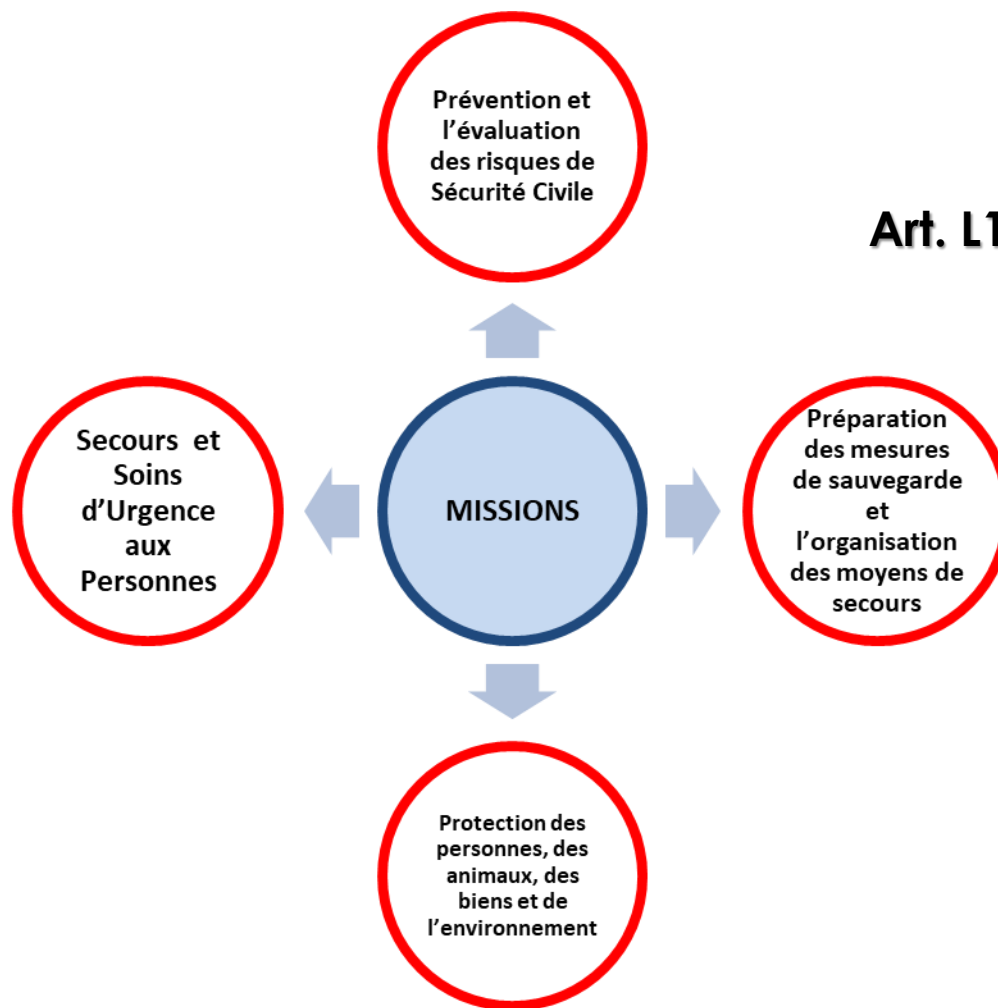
Art. L1

Prévention et l'évaluation des risques de Sécurité Civile

Secours et Soins d'Urgence aux Personnes

MISSIONS

Préparation des mesures de sauvegarde et l'organisation des moyens de secours

Protection des personnes, des animaux, des biens et de l'environnement